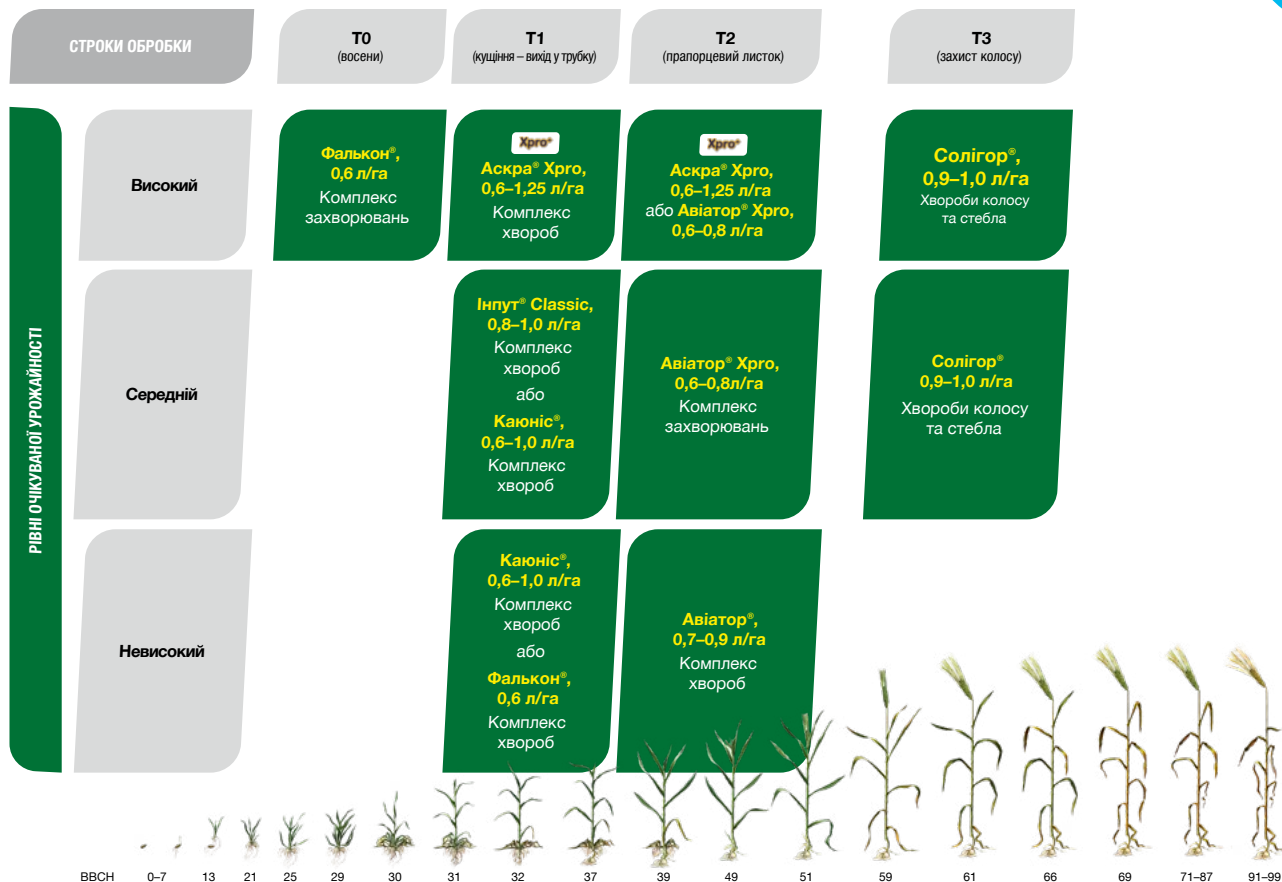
СТРОКИ ОБРОБКИ

| СТРОКИ ОБРОБКИ | T0 (восени) | T1 (кущіння – вихід у трубку) | T2 (прапорцевий листок) | T3 (захист колосу) |
|---|---|---|---|---|
| Високий | Фалькон®, 0,6 л/га Комплекс захворювань | Xpro® Аскра® Xpro, 0,6–1,25 л/га Комплекс хвороб | Xpro® Аскра® Xpro, 0,6–1,25 л/га або Авіатор® Xpro, 0,6–0,8 л/га | Солігор®, 0,9–1,0 л/га Хвороби колосу та стебла |
| Середній | | Інпут® Classic, 0,8–1,0 л/га Комплекс хвороб або Каюніс®, 0,6–1,0 л/га Комплекс хвороб | Авіатор® Xpro, 0,6–0,8л/га Комплекс захворювань | Солігор® 0,9–1,0 л/га Хвороби колосу та стебла |
| Невисокий | | Каюніс®, 0,6–1,0 л/га Комплекс хвороб або Фалькон®, 0,6 л/га Комплекс хвороб | Авіатор®, 0,7–0,9 л/га Комплекс хвороб | |

РІВНІ ОЧІКУВАНОЇ УРОЖАЙНОСТІ

BBCH 0–7 13 21 25 29 30 31 32 37 39 49 51 59 61 66 69 71–87 91–99